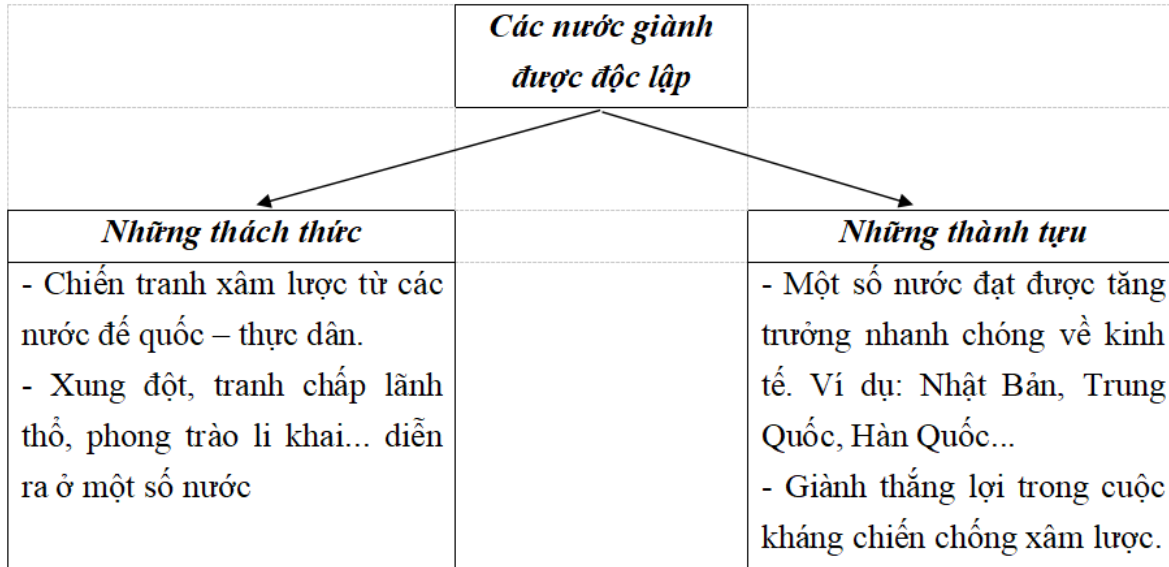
Các nước giành được độc lập

Những thách thức

- Chiến tranh xâm lược từ các nước đế quốc – thực dân.
- Xung đột, tranh chấp lãnh thổ, phong trào li khai... diễn ra ở một số nước

Những thành tựu

- Một số nước đạt được tăng trưởng nhanh chóng về kinh tế. Ví dụ: Nhật Bản, Trung Quốc, Hàn Quốc...
- Giành thắng lợi trong cuộc kháng chiến chống xâm lược.